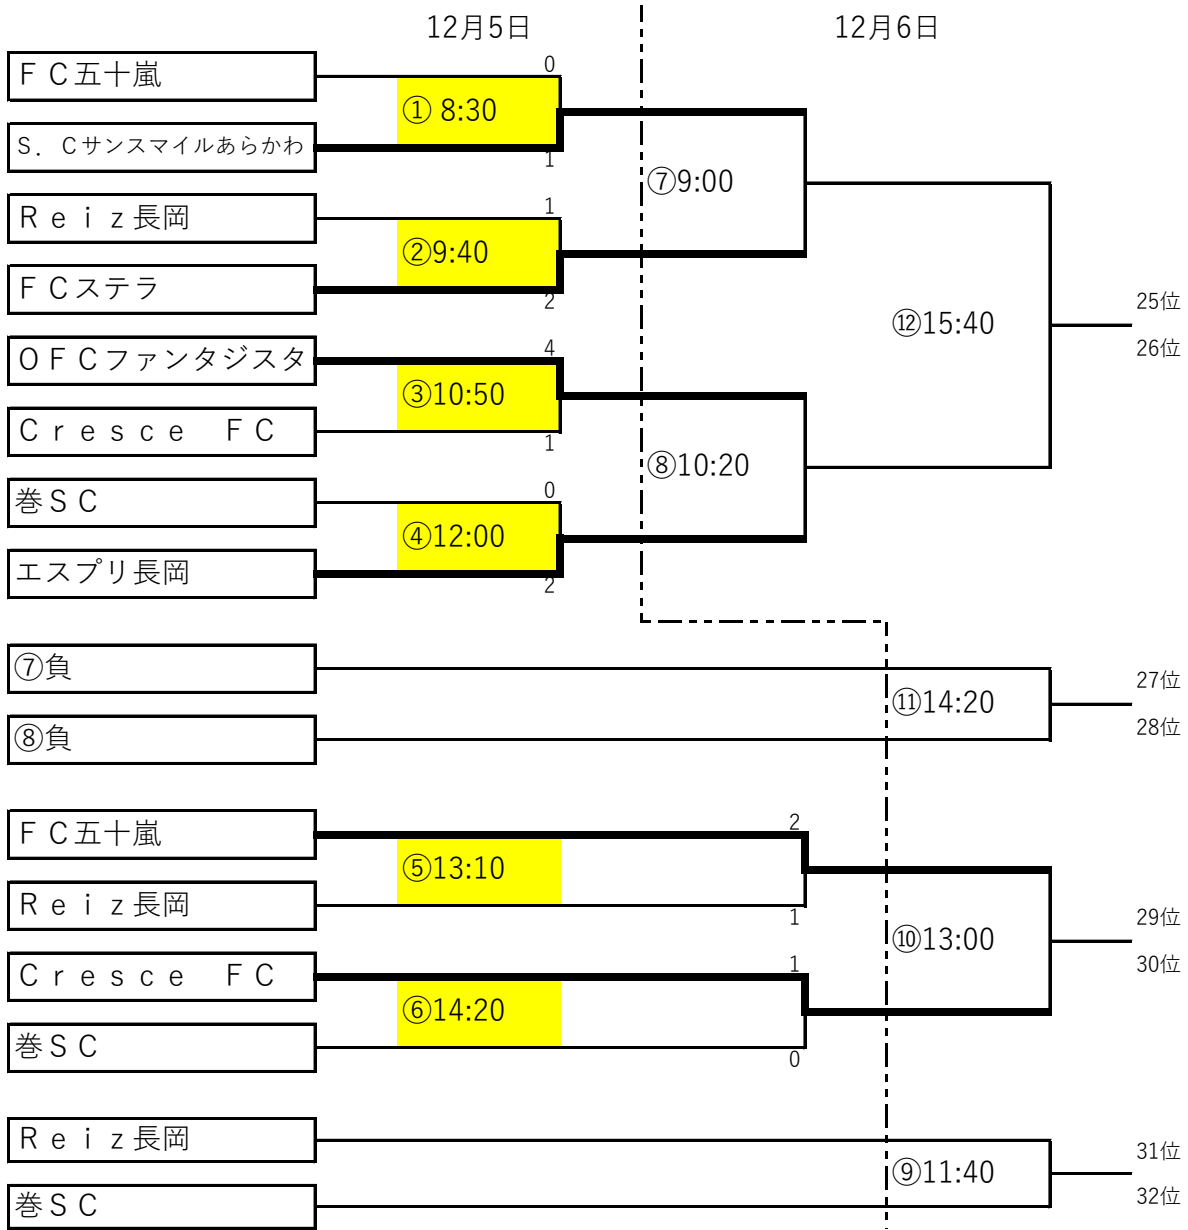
12月5日

12月6日

ＦＣ五十嵐

Ｓ．Ｃサンスマイルあらかわ

Ｒｅｉｚ長岡

ＦＣステラ

ＯＦＣファンタジスタ

Ｃｒｅｓｃｅ　ＦＣ

巻ＳＣ

エスプリ長岡

0
① 8:30
1

1
②9:40
2

4
③10:50
1

0
④12:00
2

⑦9:00

⑧10:20

⑫15:40

25位
26位

⑦負

⑧負

⑪14:20

27位
28位

ＦＣ五十嵐

Ｒｅｉｚ長岡

Ｃｒｅｓｃｅ　ＦＣ

巻ＳＣ

2
⑤13:10
1

1
⑥14:20
0

⑩13:00

29位
30位

Ｒｅｉｚ長岡

巻ＳＣ

⑨11:40

31位
32位